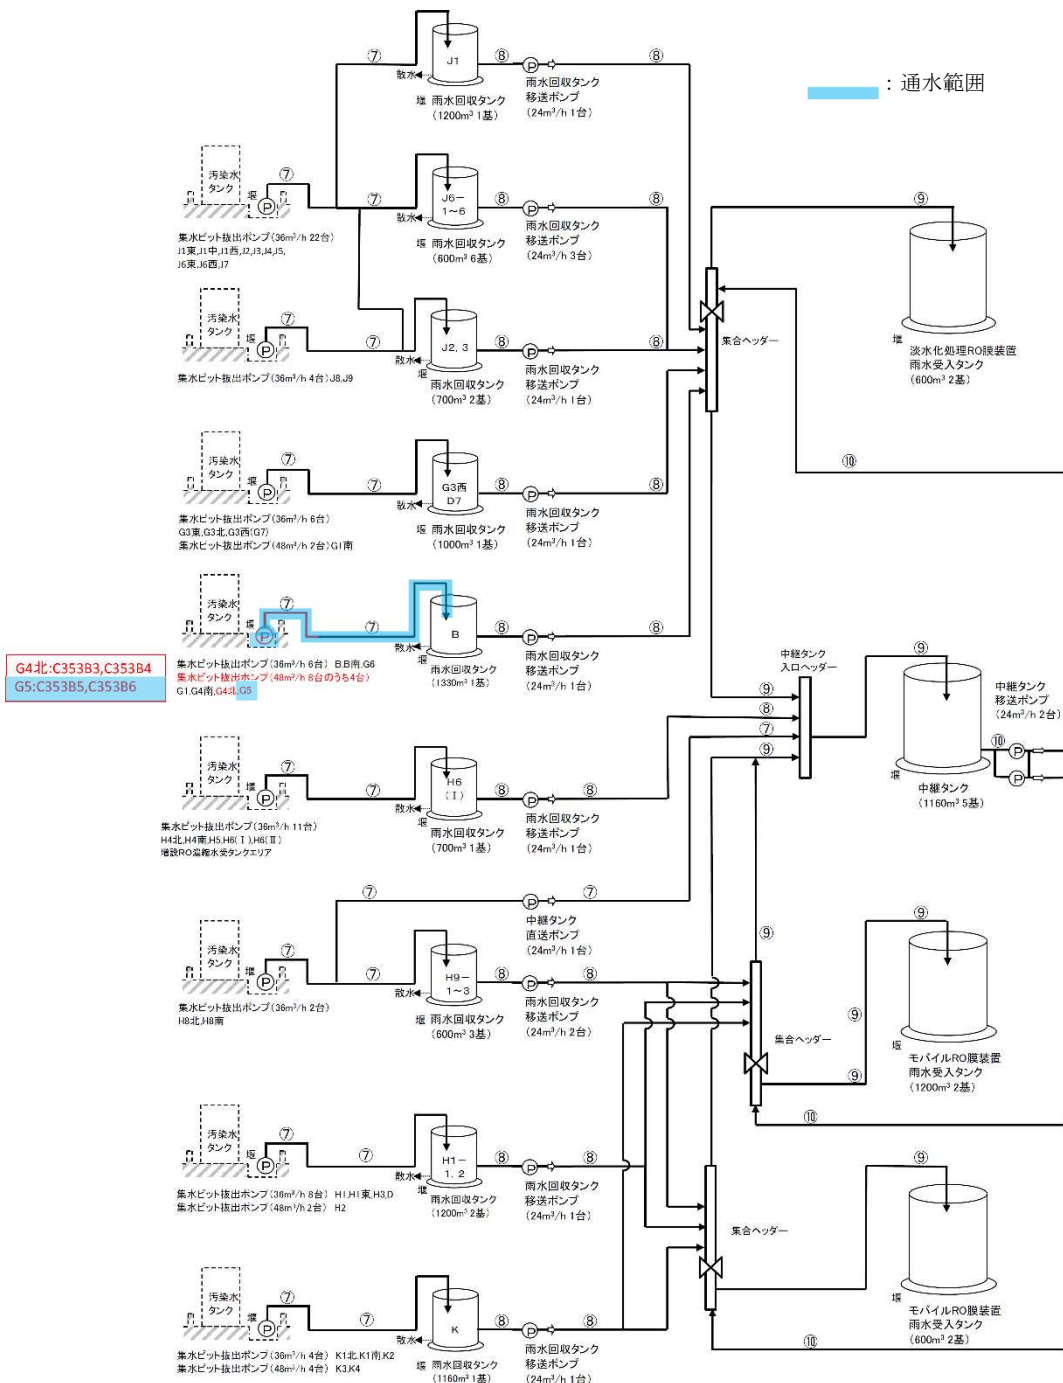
：通水範囲

⑦ ⑧ ⑧
散水 J1
堰 雨水回収タンク（1200m³ 1基）
雨水回収タンク移送ポンプ（24m³/h 1台）

汚染水タンク
堰 P ⑦
集水ピット抜出ポンプ（36m³/h 22台）J1東,J1中,J1西,J2,J3,J4,J5,J6東,J6西,J7

⑦ ⑧ ⑧
散水 J6－1～6
堰 雨水回収タンク（600m³ 6基）
雨水回収タンク移送ポンプ（24m³/h 3台）

⑨
集合ヘッダー
堰 淡水化処理RO膜装置雨水受入タンク（600m³ 2基）

汚染水タンク
堰 P ⑦ ⑦
集水ピット抜出ポンプ（36m³/h 4台）J8,J9
散水 堰 J2, 3 ⑧ ⑧
雨水回収タンク（700m³ 2基）
雨水回収タンク移送ポンプ（24m³/h 1台）

⑩

汚染水タンク
堰 P ⑦ ⑦
集水ピット抜出ポンプ（36m³/h 6台）G3東,G3北,G3西(G7)
集水ピット抜出ポンプ（48m³/h 2台）G1南
散水 G3西 D7 ⑧ ⑧
堰 雨水回収タンク（1000m³ 1基）
雨水回収タンク移送ポンプ（24m³/h 1台）

汚染水タンク
堰 P ⑦ ⑦
G4北:C353B3,C353B4
G5:C353B5,C353B6
集水ピット抜出ポンプ（36m³/h 6台）B,B南,G6
集水ピット抜出ポンプ（48m³/h 8台のうち4台）
G1,G4南,G4北,G5
散水 堰 B ⑧ ⑧
雨水回収タンク（1330m³ 1基）
雨水回収タンク移送ポンプ（24m³/h 1台）

中継タンク入口ヘッダー
⑨ ⑧ ⑦ ⑨ ⑨
中継タンク移送ポンプ（24m³/h 2台）
⑩ P P
堰 中継タンク（1160m³ 5基）

汚染水タンク
堰 P ⑦ ⑦
集水ピット抜出ポンプ（36m³/h 11台）H4北,H4南,H5,H6(Ⅰ),H6(Ⅱ)
増設RO濃縮水受タンクエリア
散水 堰 H6（Ⅰ） ⑧ ⑧
雨水回収タンク（700m³ 1基）
雨水回収タンク移送ポンプ（24m³/h 1台）

⑦ ⑦
中継タンク直送ポンプ（24m³/h 1台）
⑨

汚染水タンク
堰 P ⑦ ⑦
集水ピット抜出ポンプ（36m³/h 2台）H8北,H8南
散水 H9－1～3 ⑧ ⑧
堰 雨水回収タンク（600m³ 3基）
雨水回収タンク移送ポンプ（24m³/h 2台）

⑨ ⑨ ⑨
集合ヘッダー
堰 モバイルRO膜装置雨水受入タンク（1200m³ 2基）
⑩

汚染水タンク
堰 P ⑦ ⑦
集水ピット抜出ポンプ（36m³/h 8台） H1,H1東,H3,D
集水ピット抜出ポンプ（48m³/h 2台） H2
散水 堰 H1－1，2 ⑧ ⑧
雨水回収タンク（1200m³ 2基）
雨水回収タンク移送ポンプ（24m³/h 1台）

⑨
集合ヘッダー
堰 モバイルRO膜装置雨水受入タンク（600m³ 2基）

汚染水タンク
堰 P ⑦ ⑦
集水ピット抜出ポンプ（36m³/h 4台） K1北,K1南,K2
集水ピット抜出ポンプ（48m³/h 4台） K3,K4
散水 K ⑧ ⑧
堰 雨水回収タンク（1160m³ 1基）
雨水回収タンク移送ポンプ（24m³/h 1台）
⑩